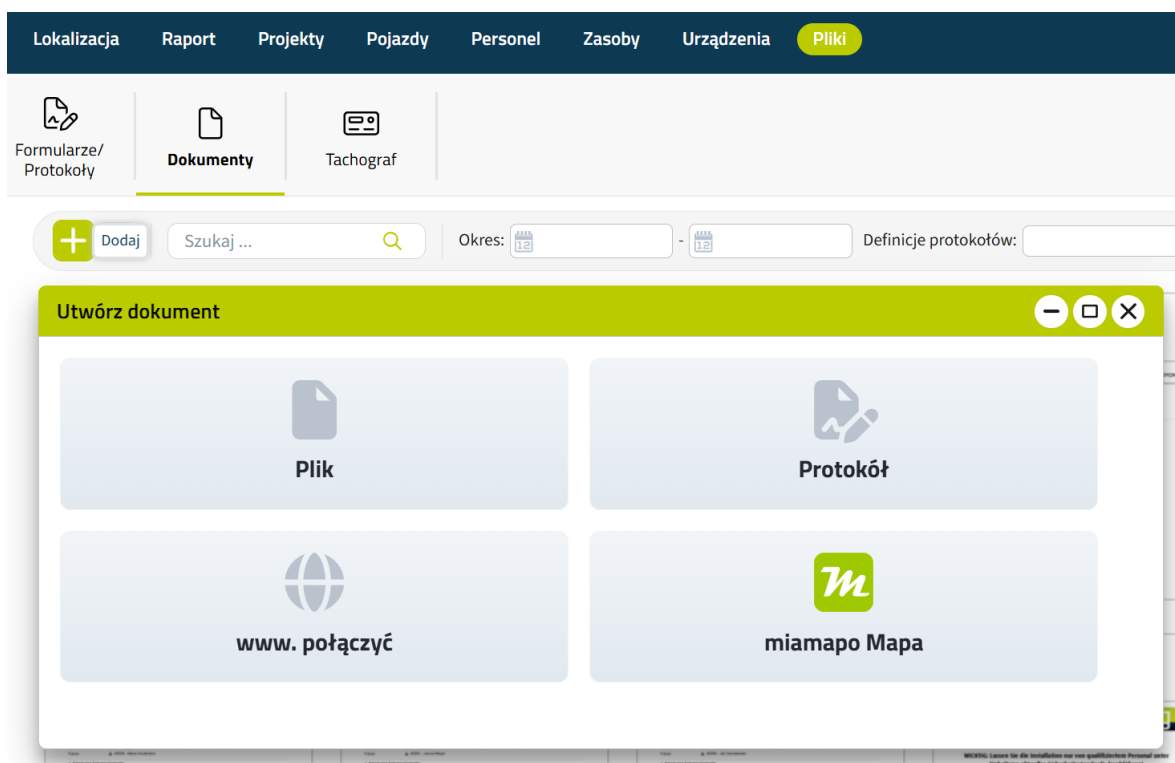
Lokalizacja Raport Projekty Pojazdy Personel Zasoby Urządzenia Pliki

Formularze/ Protokoły

Dokumenty

Tachograf

Dodaj

Szukaj ...

Okres: 12 - 12

Definicje protokołów:

Utwórz dokument

Plik

Protokół

www. połączyć

miamapo Mapa